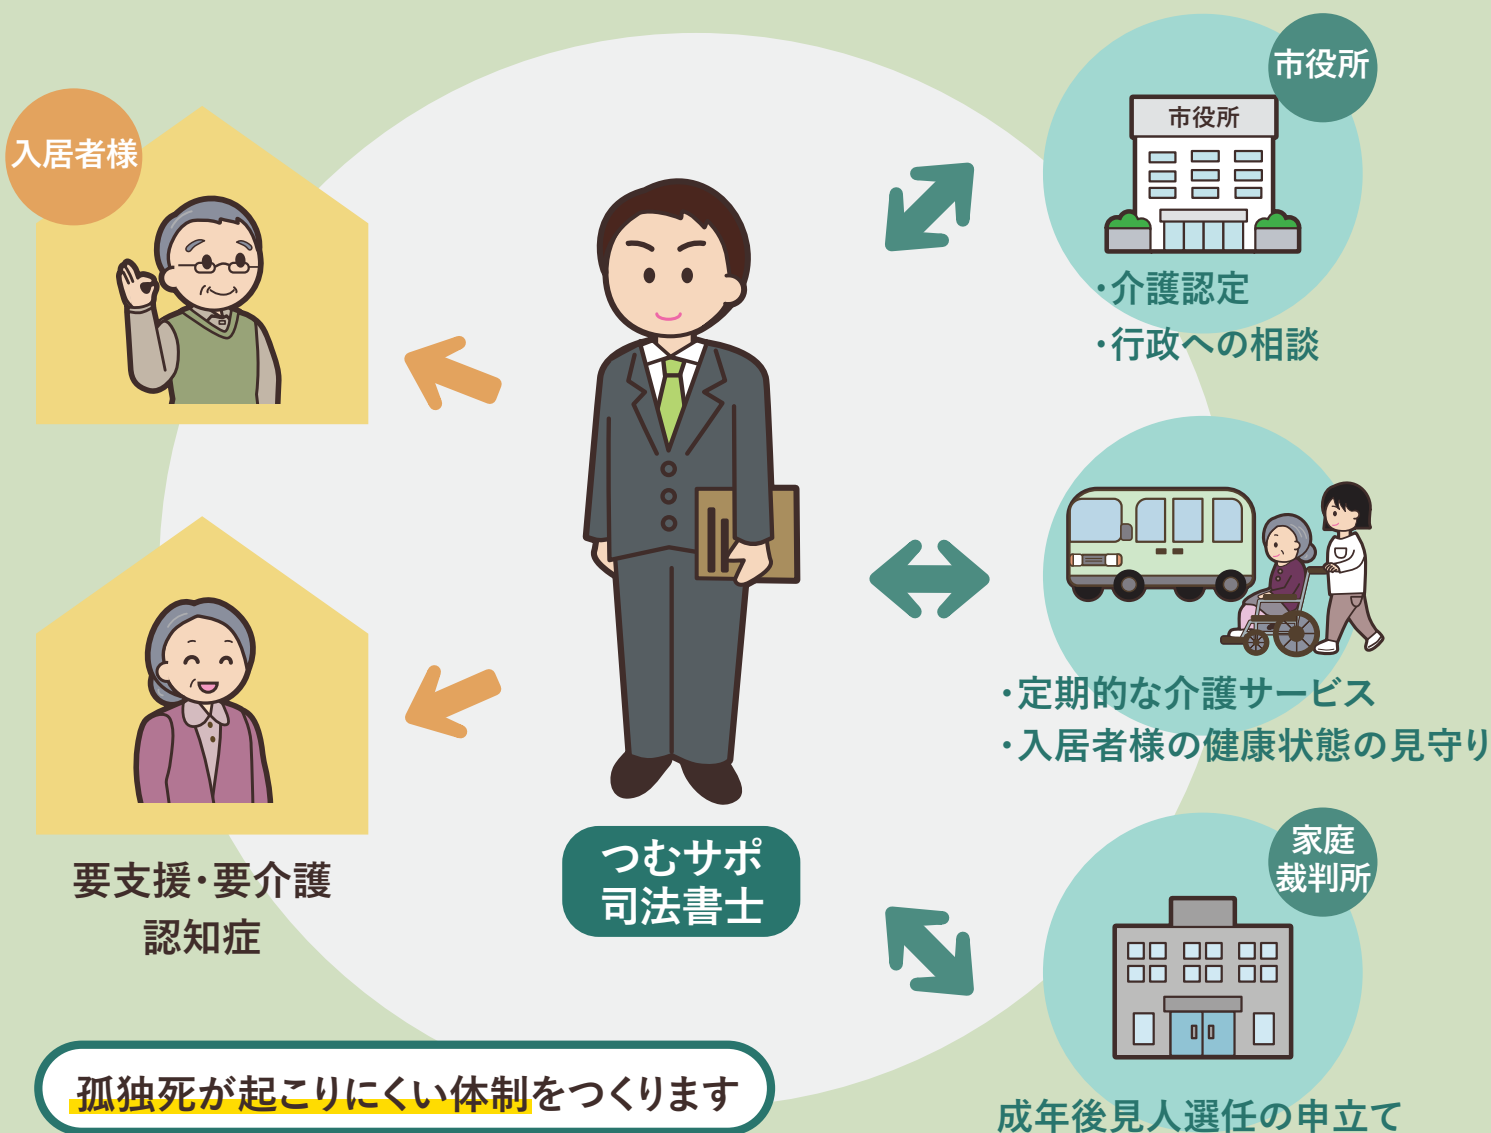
入居者様

要支援・要介護
認知症

つむサポ
司法書士

市役所

市役所

・介護認定
・行政への相談

・定期的な介護サービス
・入居者様の健康状態の見守り

家庭
裁判所

成年後見人選任の申立て

孤独死が起こりにくい体制をつくります